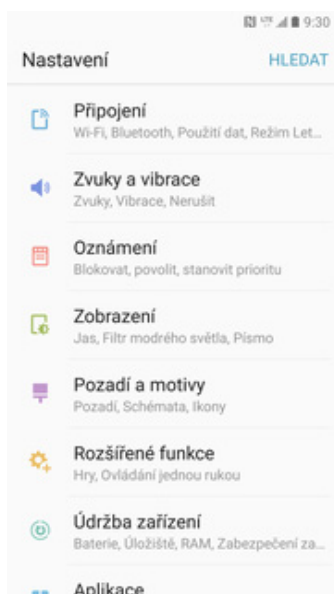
9:30

Nastavení HLEDAT

Připojení
Wi-Fi, Bluetooth, Použití dat, Režim Let...

Zvuky a vibrace
Zvuky, Vibrace, Nerušit

Oznámení
Blokovat, povolit, stanovit prioritu

Zobrazení
Jas, Filtr modrého světla, Písmo

Pozadí a motivy
Pozadí, Schémata, Ikony

Rozšířené funkce
Hry, Ovládání jednou rukou

Údržba zařízení
Baterie, Úložiště, RAM, Zabezpečení za...

Aplikace